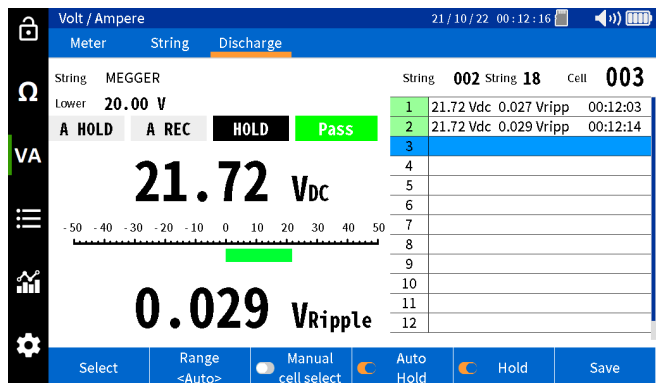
Volt / Ampere 21/10/22 00:12:16

Meter String Discharge

Ω

VA

String MEGGER

Lower 20.00 V

A HOLD A REC HOLD Pass

21.72 VDC

-50 -40 -30 -20 -10 0 10 20 30 40 50

0.029 VRipple

String 002 String 18 Cell 003

| | |
|---|---|
| 1 | 21.72 Vdc 0.027 Vripp 00:12:03 |
| 2 | 21.72 Vdc 0.029 Vripp 00:12:14 |
| 3 | |
| 4 | |
| 5 | |
| 6 | |
| 7 | |
| 8 | |
| 9 | |
| 10 | |
| 11 | |
| 12 | |

Select Range <Auto> Manual cell select Auto Hold Hold Save